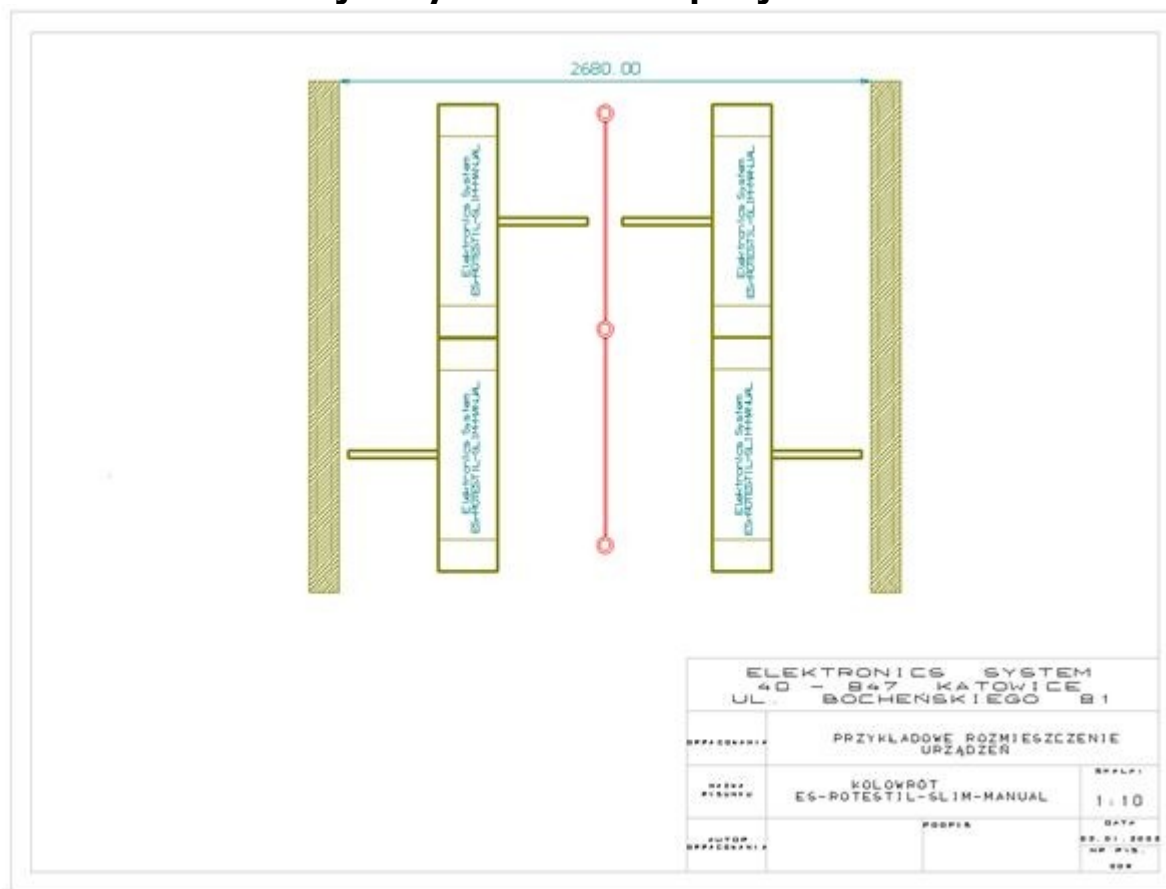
2680.00

Elektronics System
ES-ROTESTIL-SLIM-MANUAL

Elektronics System
ES-ROTESTIL-SLIM-MANUAL

Elektronics System
ES-ROTESTIL-SLIM-MANUAL

Elektronics System
ES-ROTESTIL-SLIM-MANUAL

ELEKTRONICS SYSTEM
40 - 847 KATOWICE
UL. BOCHEŃSKIEGO 81

| OPRACOWANIE | PRZYKŁADOWE ROZMIESZCZENIE URZĄDZEŃ | |
|---|---|---|
| NAZWA RYSUNKU | KOLOWROT ES-ROTESTIL-SLIM-MANUAL | SKALA 1:10 |
| AUTOR OPRACOWANIA | PODPIS | DATA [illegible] NR RYS. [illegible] |